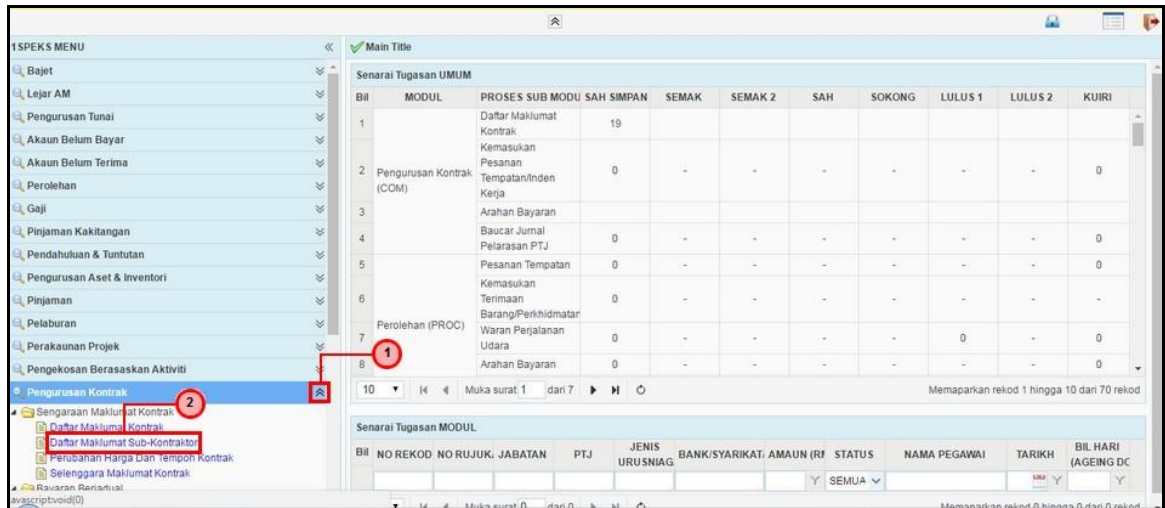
1SPEKS MENU

Bajet
Lejar AM
Pengurusan Tunai
Akaun Belum Bayar
Akaun Belum Terima
Perolehan
Gaji
Pinjaman Kakitangan
Pendahuluan & Tuntutan
Pengurusan Aset & Inventori
Pinjaman
Pelaburan
Perakaunan Projek
Pengekosan Berasaskan Aktiviti
Pengurusan Kontrak
Sengaraan Maklumat Kontrak
Daftar Maklumat Kontrak
Daftar Maklumat Sub-Kontraktor
Perubahan Harga Dan Tempoh Kontrak
Selenggara Maklumat Kontrak
Bayaran Berjadual
avascript:void(0)

1
2

Main Title

Senarai Tugasan UMUM

| Bil | MODUL | PROSES SUB MODU | SAH SIMPAN | SEMAK | SEMAK 2 | SAH | SOKONG | LULUS 1 | LULUS 2 | KUIRI |
|---|---|---|---|---|---|---|---|---|---|---|
| 1 | | Daftar Maklumat Kontrak | 19 | | | | | | | |
| 2 | Pengurusan Kontrak (COM) | Kemasukan Pesanan Tempatan/Inden Kerja | 0 | - | - | - | - | - | - | 0 |
| 3 | | Arahan Bayaran | | | | | | | | |
| 4 | | Baucar Jurnal Pelarasan PTJ | 0 | - | - | - | - | - | - | 0 |
| 5 | | Pesanan Tempatan | 0 | - | - | - | - | - | - | 0 |
| 6 | | Kemasukan Terimaan Barang/Perkhidmatan | 0 | - | - | - | - | - | - | - |
| 7 | Perolehan (PROC) | Waran Perjalanan Udara | 0 | - | - | - | - | 0 | - | 0 |
| 8 | | Arahan Bayaran | 0 | - | - | - | - | - | - | 0 |

10 Muka surat 1 dari 7
Memaparkan rekod 1 hingga 10 dari 70 rekod

Senarai Tugasan MODUL

| Bil | NO REKOD | NO RUJUK | JABATAN | PTJ | JENIS URUSNIAG | BANK/SYARIKAT | AMAUN (RI | STATUS | NAMA PEGAWAI | TARIKH | BIL HARI (AGEING DC |
|---|---|---|---|---|---|---|---|---|---|---|---|
| | | | | | | | | SEMUA | | | |

Muka surat 0 dari 0
Memaparkan rekod 0 hingga 0 dari 0 rekod